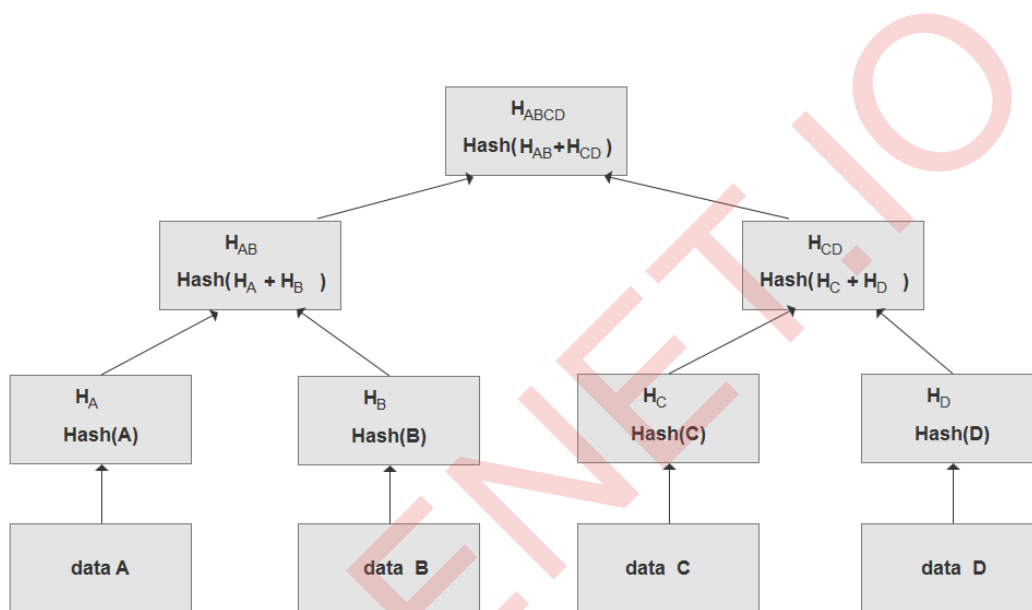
$H_{ABCD}$
Hash( $H_{AB}$ + $H_{CD}$ )

$H_{AB}$
Hash( $H_A$ + $H_B$ )

$H_{CD}$
Hash( $H_C$ + $H_D$ )

$H_A$
Hash(A)

$H_B$
Hash(B)

$H_C$
Hash(C)

$H_D$
Hash(D)

data A

data B

data C

data D

ENETIO